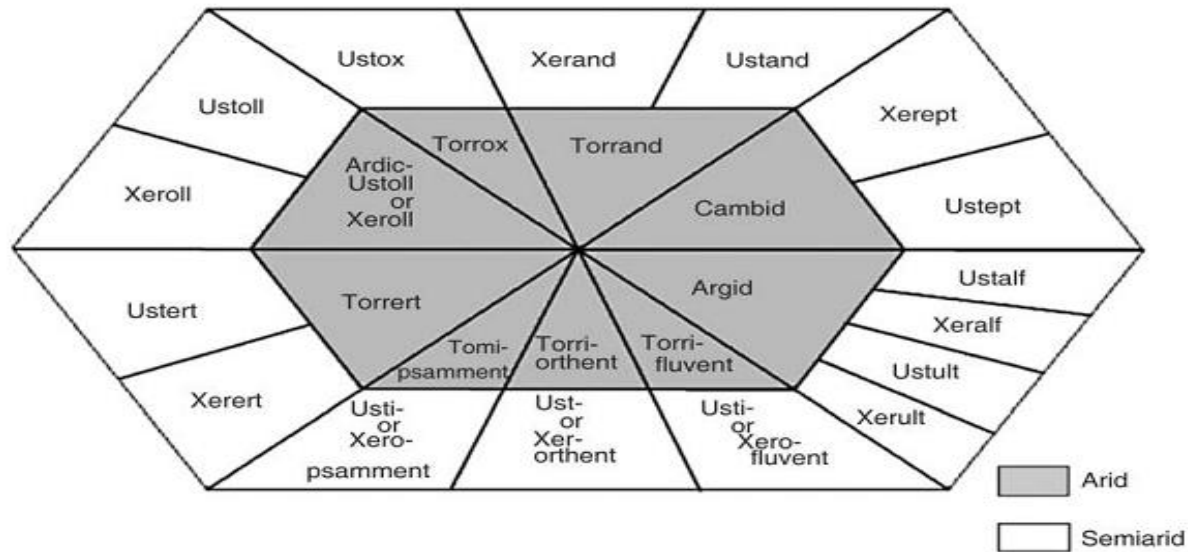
Ustox

Xerand

Ustand

Ustoll

Xerept

Torrox

Torrand

Ardic-Ustoll or Xeroll

Xeroll

Cambid

Ustept

Torrert

Argid

Ustalf

Ustert

Xeralf

Tomi-psamment

Torri-orthent

Torri-fluvent

Ustult

Xerert

Usti-or Xero-psamment

Ust-or Xer-orthent

Usti-or Xero-fluvent

Xerult

Arid

Semiarid